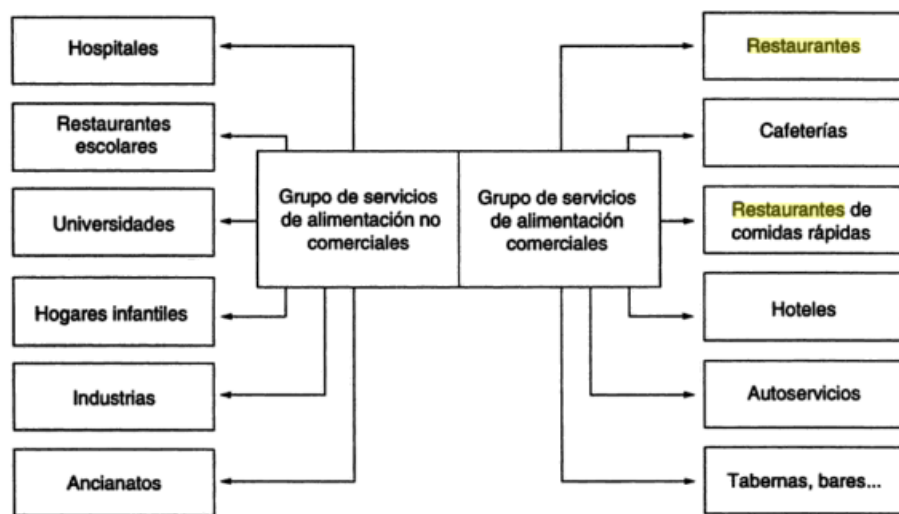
Grupo de servicios de alimentación no comerciales

Hospitales

Restaurantes escolares

Universidades

Hogares infantiles

Industrias

Ancianatos

Grupo de servicios de alimentación comerciales

Restaurantes

Cafeterías

Restaurantes de comidas rápidas

Hoteles

Autoservicios

Tabernas, bares...